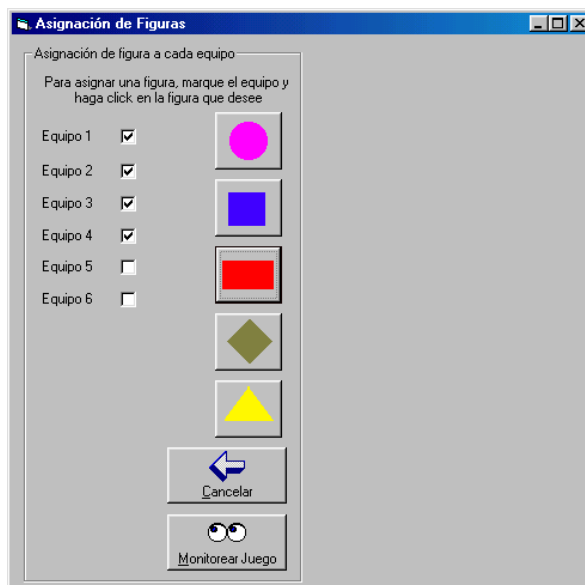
Asignación de Figuras

Asignación de figura a cada equipo

Para asignar una figura, marque el equipo y haga click en la figura que desee

Equipo 1
Equipo 2
Equipo 3
Equipo 4
Equipo 5
Equipo 6

Cancelar

Monitorear Juego